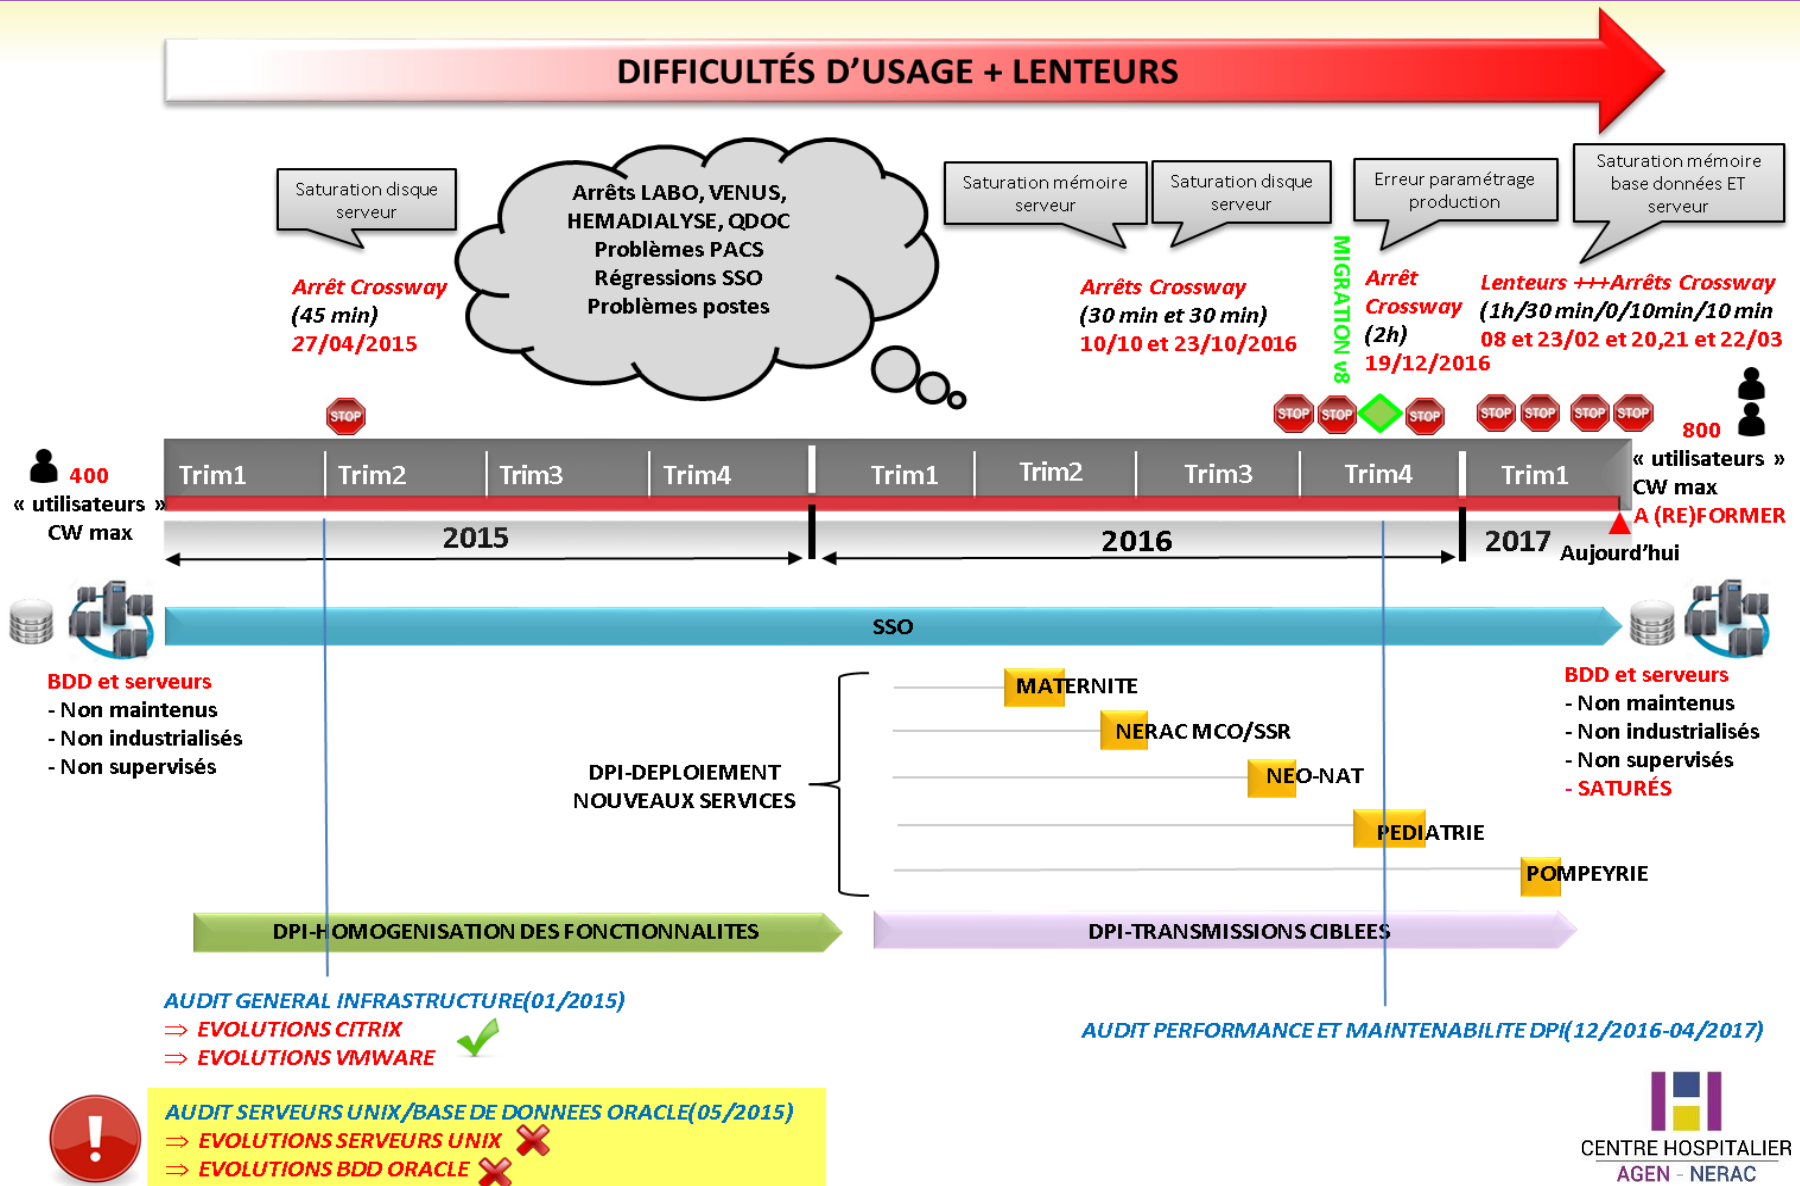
DIFFICULTÉS D'USAGE + LENTEURS

Saturation disque serveur

Arrêts LABO, VENUS, HEMADIALYSE, QDOC
Problèmes PACS
Régressions SSO
Problèmes postes

Saturation mémoire serveur

Saturation disque serveur

Erreur paramétrage production

Saturation mémoire base données ET serveur

Arrêt Crossway
(45 min)
27/04/2015

Arrêts Crossway
(30 min et 30 min)
10/10 et 23/10/2016

MIGRATION v8

Arrêt Crossway
(2h)
19/12/2016

Lenteurs +++Arrêts Crossway
(1h/30 min/0/10min/10 min
08 et 23/02 et 20,21 et 22/03

STOP STOP STOP STOP STOP STOP STOP STOP STOP

400
« utilisateurs »
CW max

Trim1 Trim2 Trim3 Trim4 Trim1 Trim2 Trim3 Trim4 Trim1

2015 2016 2017

800
« utilisateurs »
CW max
A (RE)FORMER

Aujourd'hui

SSO

BDD et serveurs
- Non maintenus
- Non industrialisés
- Non supervisés

MATERNITE
NERAC MCO/SSR
NEO-NAT
PEDIATRIE
POMPEYRIE

DPI-DEPLOIEMENT
NOUVEAUX SERVICES

BDD et serveurs
- Non maintenus
- Non industrialisés
- Non supervisés
- SATURÉS

DPI-HOMOGENISATION DES FONCTIONNALITES

DPI-TRANSMISSIONS CIBLEES

AUDIT GENERAL INFRASTRUCTURE(01/2015)
⇒ EVOLUTIONS CITRIX
⇒ EVOLUTIONS VMWARE

AUDIT PERFORMANCE ET MAINTENABILITE DPI(12/2016-04/2017)

AUDIT SERVEURS UNIX/BASE DE DONNEES ORACLE(05/2015)
⇒ EVOLUTIONS SERVEURS UNIX
⇒ EVOLUTIONS BDD ORACLE

CENTRE HOSPITALIER
AGEN - NERAC